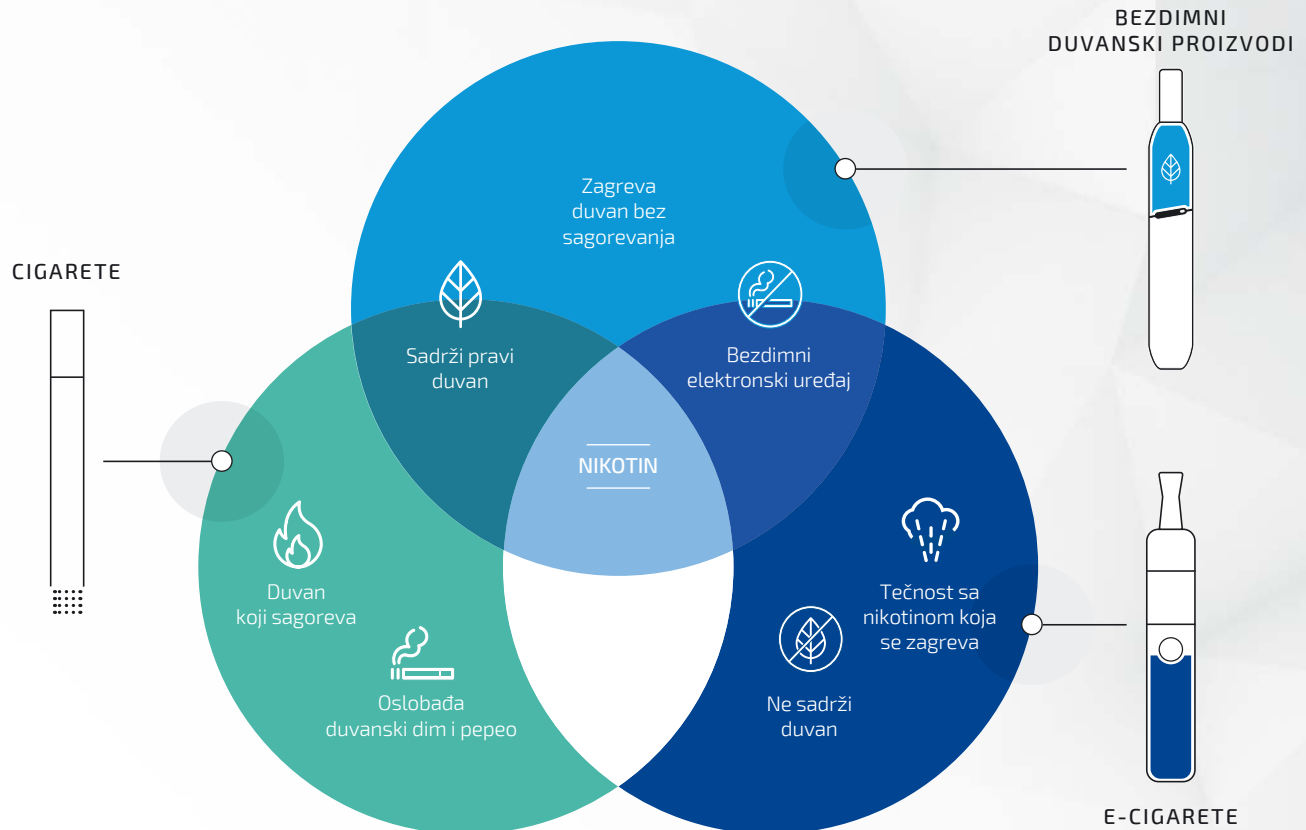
BEZDIMNI DUVANSKI PROIZVODI

CIGARETE

Zagreva duvan bez sagorevanja

Sadrži pravi duvan

Bezdimni elektronski uređaj

NIKOTIN

Duvan koji sagoreva

Oslobađa duvanski dim i pepeo

Tečnost sa nikotinom koja se zagreva

Ne sadrži duvan

E-CIGARETE